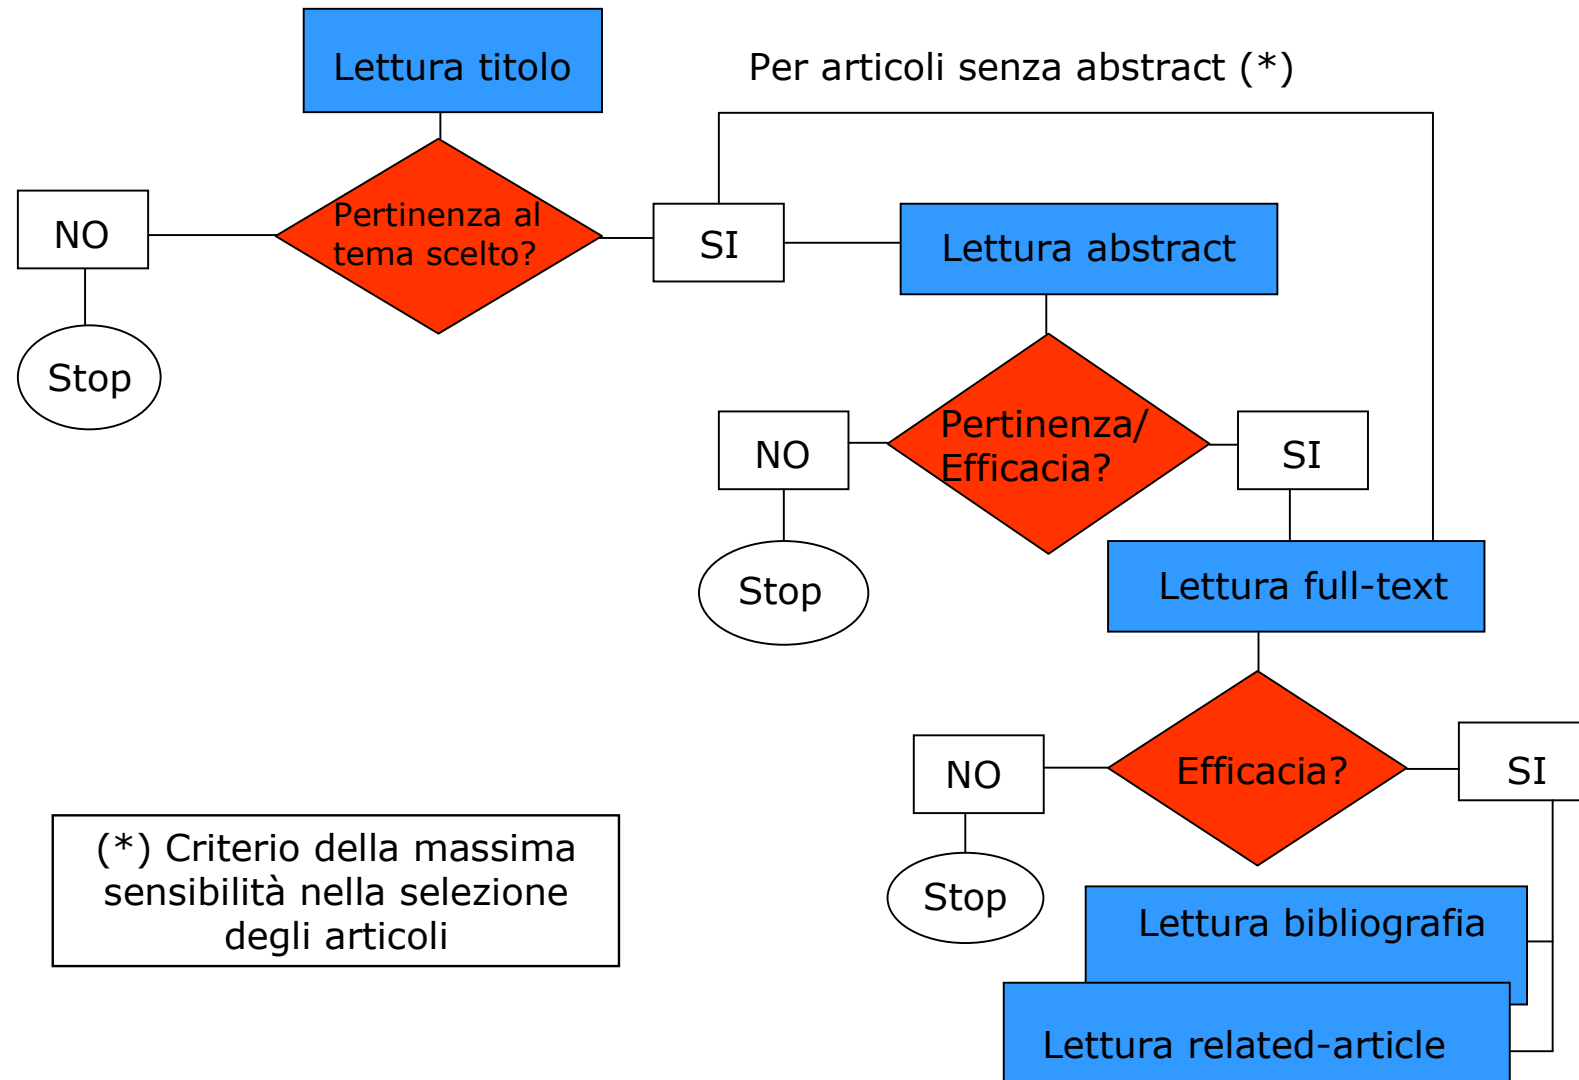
Lettura titolo

Per articoli senza abstract (*)

NO

Pertinenza al tema scelto?

SI

Lettura abstract

Stop

NO

Pertinenza/ Efficacia?

SI

Stop

Lettura full-text

NO

Efficacia?

SI

(*) Criterio della massima sensibilità nella selezione degli articoli

Stop

Lettura bibliografia

Lettura related-article